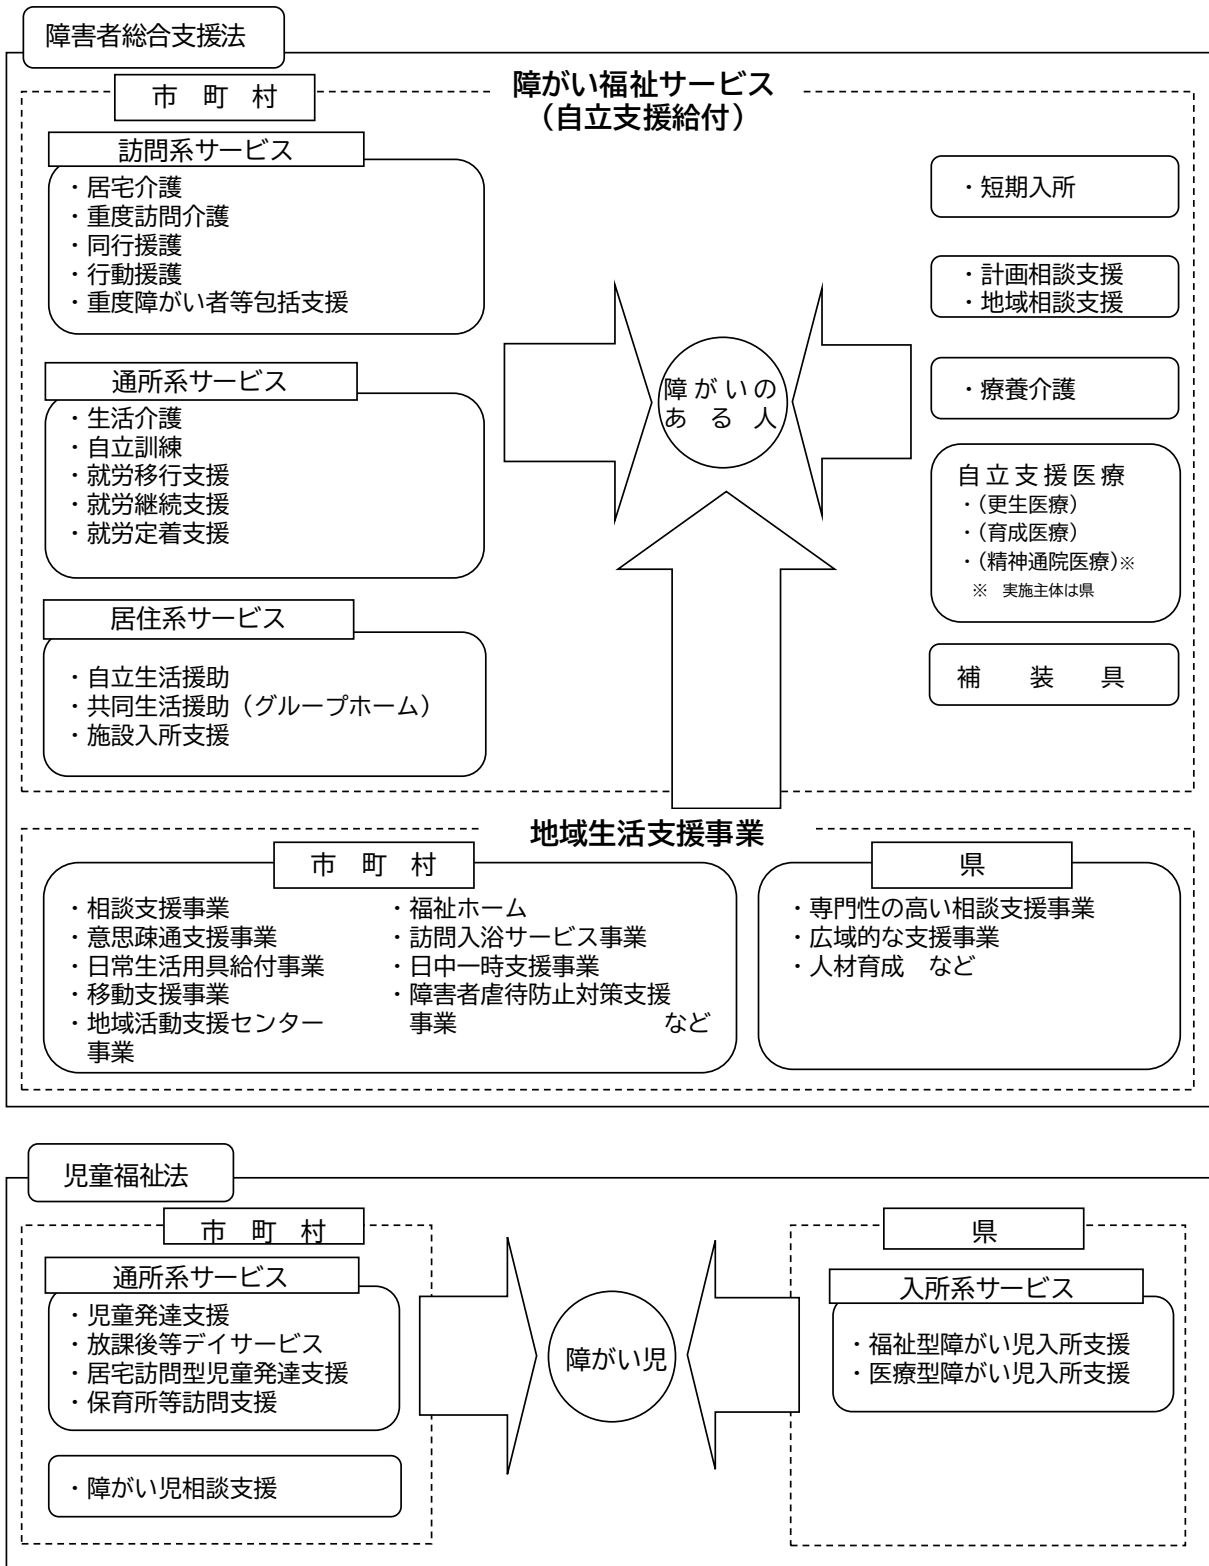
障害者総合支援法

市 町 村

障がい福祉サービス
（自立支援給付）

訪問系サービス
・居宅介護
・重度訪問介護
・同行援護
・行動援護
・重度障がい者等包括支援

通所系サービス
・生活介護
・自立訓練
・就労移行支援
・就労継続支援
・就労定着支援

居住系サービス
・自立生活援助
・共同生活援助（グループホーム）
・施設入所支援

障がいの
ある人

・短期入所

・計画相談支援
・地域相談支援

・療養介護

自立支援医療
・（更生医療）
・（育成医療）
・（精神通院医療）※
※ 実施主体は県

補 装 具

地域生活支援事業

市 町 村
・相談支援事業
・意思疎通支援事業
・日常生活用具給付事業
・移動支援事業
・地域活動支援センター事業
・福祉ホーム
・訪問入浴サービス事業
・日中一時支援事業
・障害者虐待防止対策支援事業 など

県
・専門性の高い相談支援事業
・広域的な支援事業
・人材育成 など

児童福祉法

市 町 村
通所系サービス
・児童発達支援
・放課後等デイサービス
・居宅訪問型児童発達支援
・保育所等訪問支援

・障がい児相談支援

障がい児

県
入所系サービス
・福祉型障がい児入所支援
・医療型障がい児入所支援